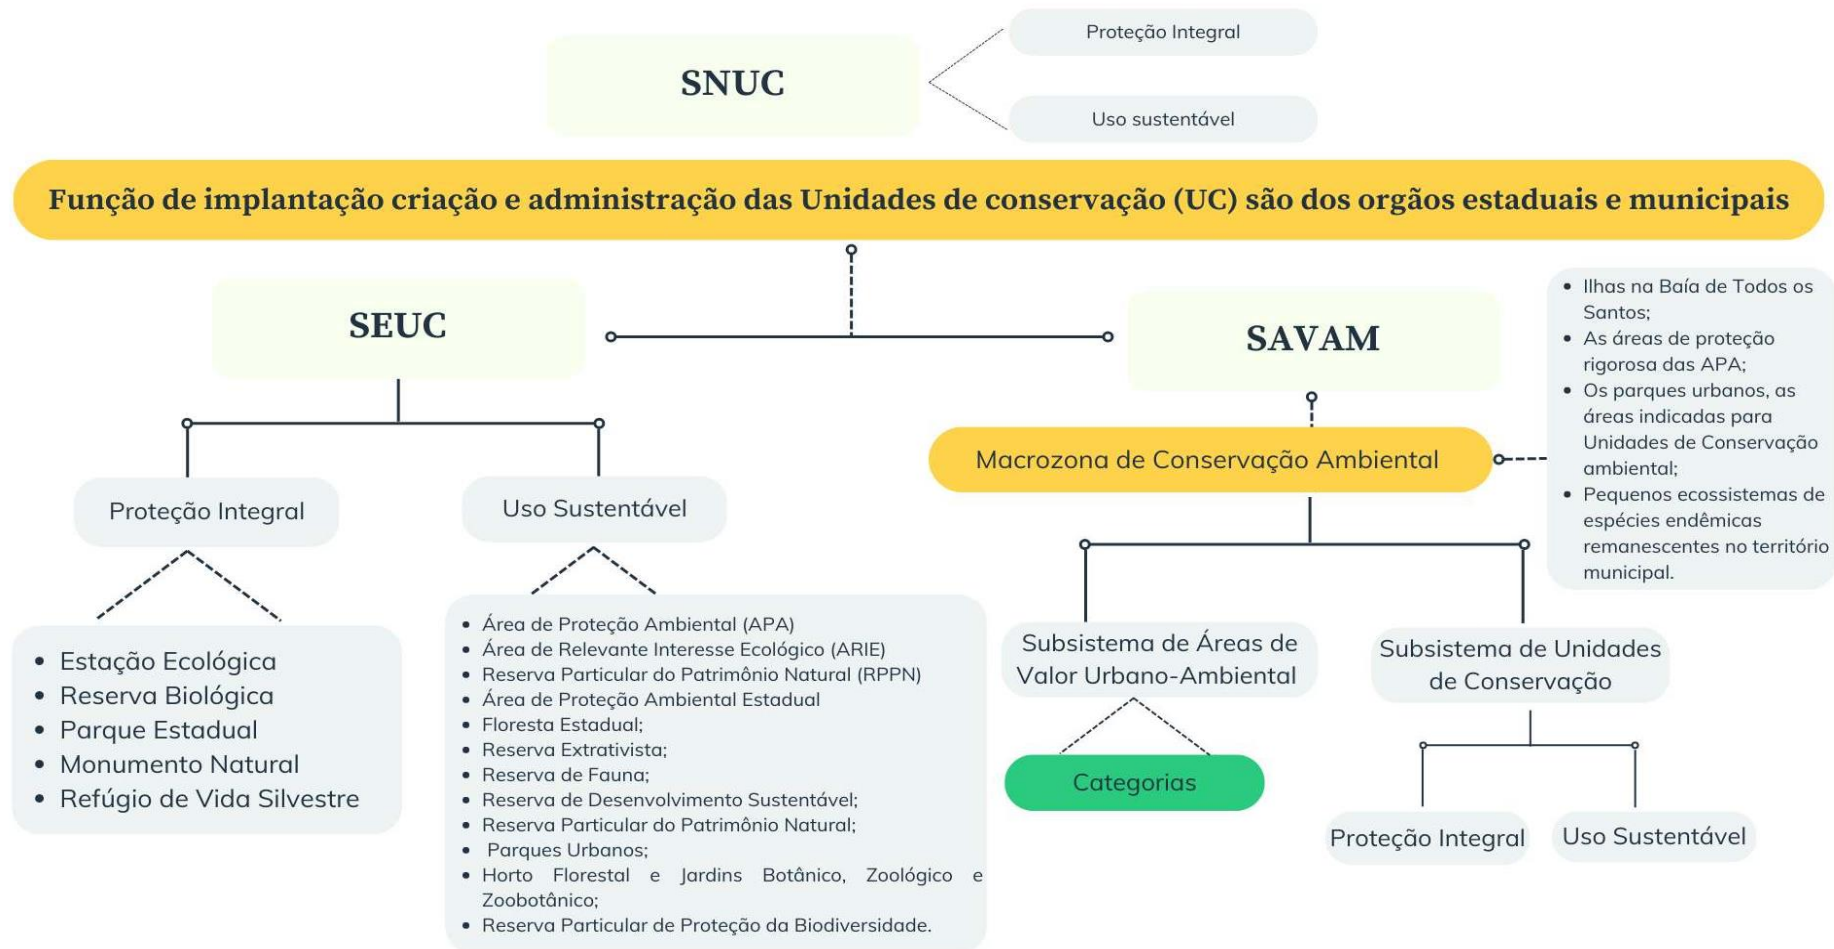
SNUC

Proteção Integral

Uso sustentável

Função de implantação criação e administração das Unidades de conservação (UC) são dos orgãos estaduais e municipais

SEUC

SAVAM

- Ilhas na Baía de Todos os Santos;
- As áreas de proteção rigorosa das APA;
- Os parques urbanos, as áreas indicadas para Unidades de Conservação ambiental;
- Pequenos ecossistemas de espécies endêmicas remanescentes no território municipal.

Macrozona de Conservação Ambiental

Proteção Integral

Uso Sustentável

- Estação Ecológica
- Reserva Biológica
- Parque Estadual
- Monumento Natural
- Refúgio de Vida Silvestre

- Área de Proteção Ambiental (APA)
- Área de Relevante Interesse Ecológico (ARIE)
- Reserva Particular do Patrimônio Natural (RPPN)
- Área de Proteção Ambiental Estadual
- Floresta Estadual;
- Reserva Extrativista;
- Reserva de Fauna;
- Reserva de Desenvolvimento Sustentável;
- Reserva Particular do Patrimônio Natural;
- Parques Urbanos;
- Horto Florestal e Jardins Botânico, Zoológico e Zoobotânico;
- Reserva Particular de Proteção da Biodiversidade.

Subsistema de Áreas de Valor Urbano-Ambiental

Categorias

Subsistema de Unidades de Conservação

Proteção Integral

Uso Sustentável